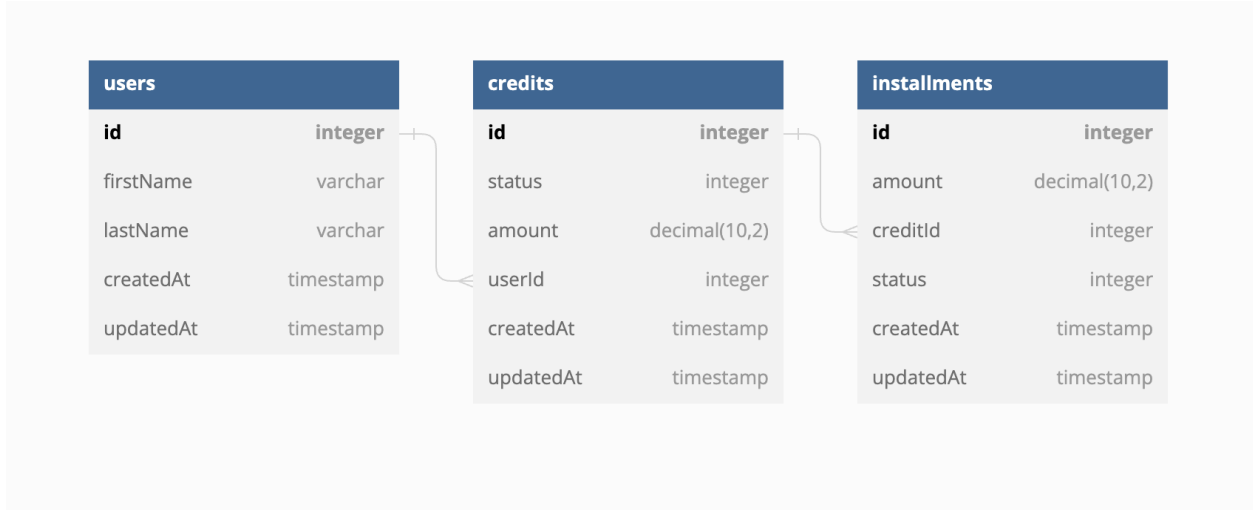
| users | |
|---|---|
| id | integer |
| firstName | varchar |
| lastName | varchar |
| createdAt | timestamp |
| updatedAt | timestamp |

| credits | |
|---|---|
| id | integer |
| status | integer |
| amount | decimal(10,2) |
| userId | integer |
| createdAt | timestamp |
| updatedAt | timestamp |

| installments | |
|---|---|
| id | integer |
| amount | decimal(10,2) |
| creditId | integer |
| status | integer |
| createdAt | timestamp |
| updatedAt | timestamp |